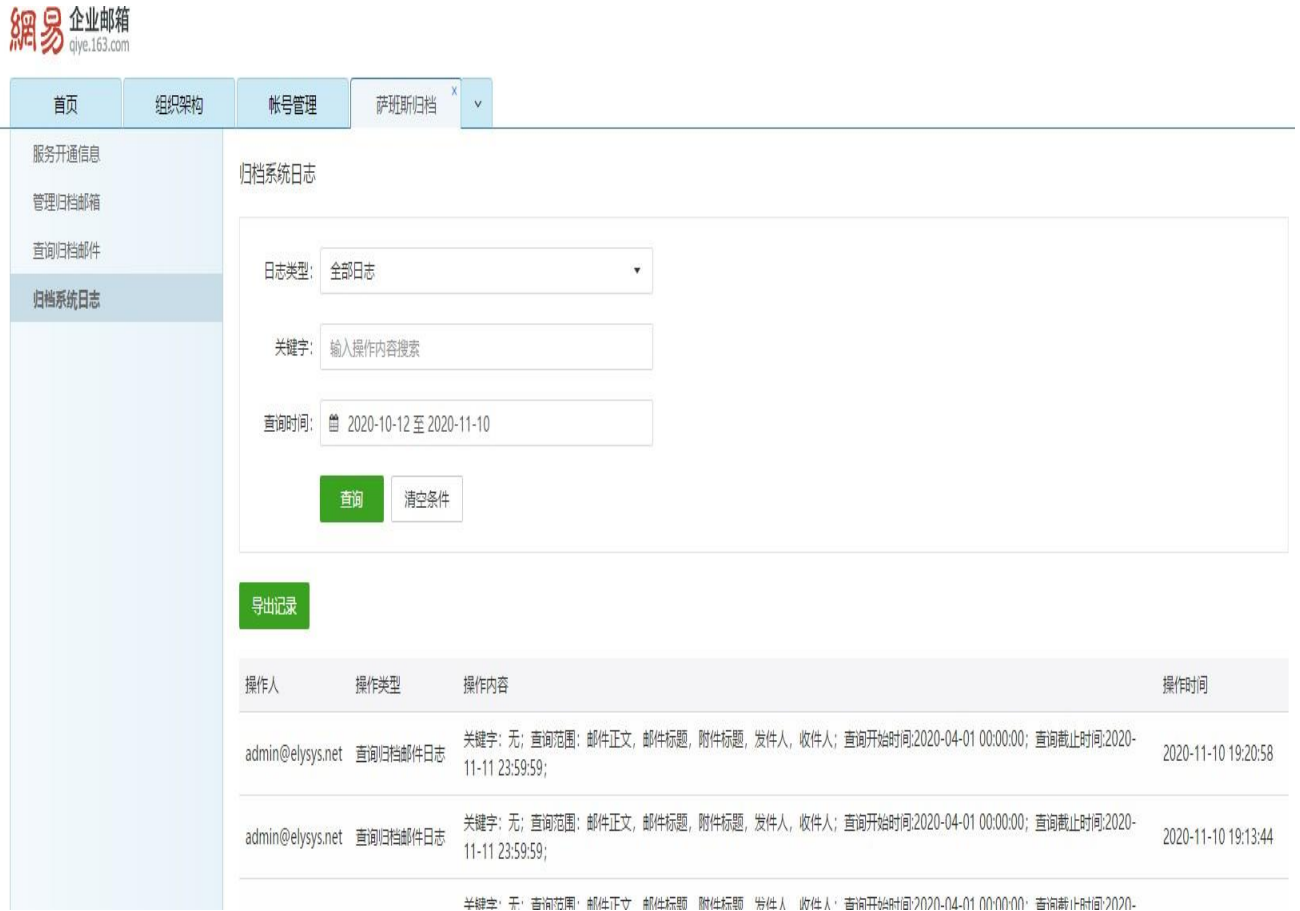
網易 企业邮箱
qiye.163.com

首页 | 组织架构 | 帐号管理 | 萨班斯归档 x | v

服务开通信息
管理归档邮箱
查询归档邮件
归档系统日志

归档系统日志

日志类型: 全部日志

关键字: 输入操作内容搜索

查询时间: 2020-10-12 至 2020-11-10

查询 清空条件

导出记录

| 操作人 | 操作类型 | 操作内容 | 操作时间 |
|---|---|---|---|
| admin@elysys.net | 查询归档邮件日志 | 关键字: 无; 查询范围: 邮件正文, 邮件标题, 附件标题, 发件人, 收件人; 查询开始时间:2020-04-01 00:00:00; 查询截止时间:2020-11-11 23:59:59; | 2020-11-10 19:20:58 |
| admin@elysys.net | 查询归档邮件日志 | 关键字: 无; 查询范围: 邮件正文, 邮件标题, 附件标题, 发件人, 收件人; 查询开始时间:2020-04-01 00:00:00; 查询截止时间:2020-11-11 23:59:59; | 2020-11-10 19:13:44 |
| | | 关键字: 无; 查询范围: 邮件正文, 邮件标题, 附件标题, 发件人, 收件人; 查询开始时间:2020-04-01 00:00:00; 查询截止时间:2020- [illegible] | |